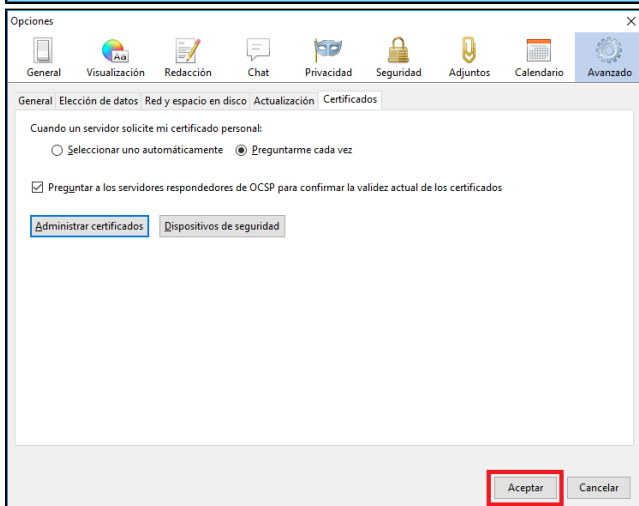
Opciones
×

General Visualización Redacción Chat Privacidad Seguridad Adjuntos Calendario Avanzado

Aa

General Elección de datos Red y espacio en disco Actualización Certificados

Cuando un servidor solicite mi certificado personal:
Seleccionar uno automáticamente
Preguntarme cada vez

Preguntar a los servidores respondedores de OCSP para confirmar la validez actual de los certificados

Administrar certificados
Dispositivos de seguridad

Aceptar
Cancelar